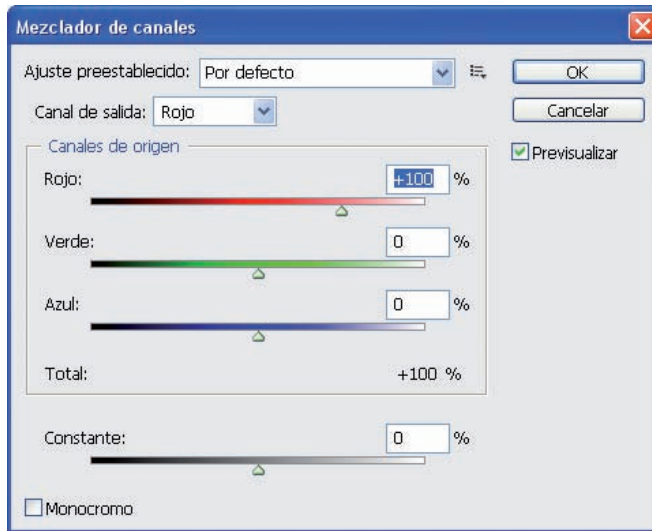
Mezclador de canales

Ajuste preestablecido: Por defecto

OK

Canal de salida: Rojo

Cancelar

Canales de origen

Previsualizar

Rojo: +100 %

Verde: 0 %

Azul: 0 %

Total: +100 %

Constante: 0 %

Monocromo